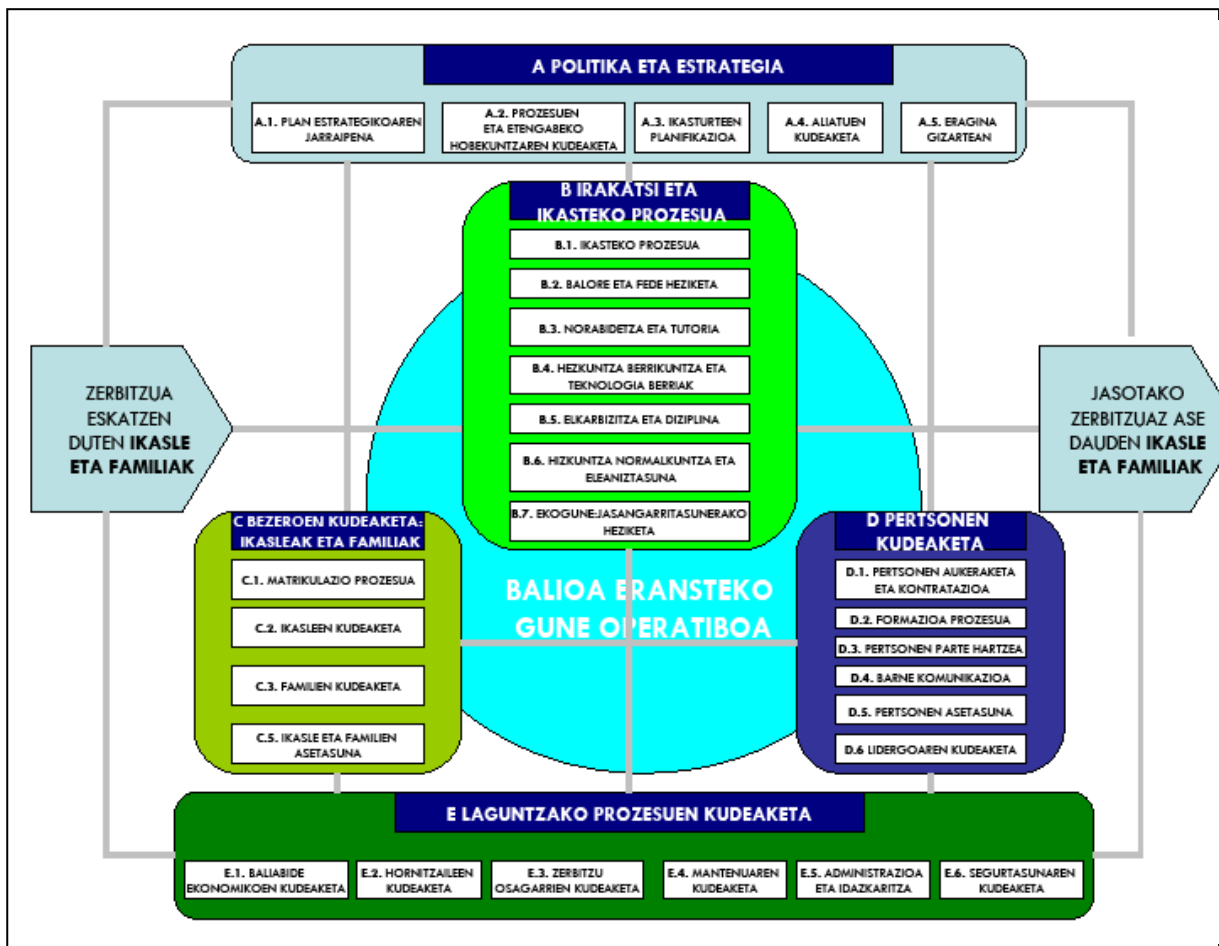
A POLITIKA ETA ESTRATEGIA

A.1. PLAN ESTRATEGIKOAREN JARRAIPENA

A.2. PROZESUEN ETA ETENGABEKO HOBEKUNTZAREN KUDEAKETA

A.3. IKASTURTEEN PLANIFIKAZIOA

A.4. ALIATUEN KUDEAKETA

A.5. ERAGINA GIZARTEAN

B IRAKATSI ETA IKASTEKO PROZESUA

B.1. IKASTEKO PROZESUA

B.2. BALORE ETA FEDE HEZIKETA

B.3. NORABIDETZA ETA TUTORIA

B.4. HEZKUNTZA BERRIKUNTZA ETA TEKNOLOGIA BERRIAK

B.5. ELKARBIZITZA ETA DIZIPLINA

B.6. HIZKUNTZA NORMALKUNTZA ETA ELEANIZTASUNA

B.7. EKOGUNE:JASANGARRITASUNERAKO HEZIKETA

ZERBITZUA ESKATZEN DUTEN IKASLE ETA FAMILIAK

JASOTAKO ZERBITZUAZ ASE DAUDEN IKASLE ETA FAMILIAK

C BEZEROEN KUDEAKETA: IKASLEAK ETA FAMILIAK

C.1. MATRIKULAZIO PROZESUA

C.2. IKASLEEN KUDEAKETA

C.3. FAMILIEN KUDEAKETA

C.5. IKASLE ETA FAMILIEN ASETASUNA

BALIOA ERANSTEKO GUNE OPERATIBOA

D PERTSONEN KUDEAKETA

D.1. PERTSONEN AUKERAKETA ETA KONTRATAZIOA

D.2. FORMAZIOA PROZESUA

D.3. PERTSONEN PARTE HARTZEA

D.4. BARNE KOMUNIKAZIOA

D.5. PERTSONEN ASETASUNA

D.6 LIDERGOAREN KUDEAKETA

E LAGUNTZAKO PROZESUEN KUDEAKETA

E.1. BALIABIDE EKONOMIKOEN KUDEAKETA

E.2. HORNITZAILEEN KUDEAKETA

E.3. ZERBITZU OSAGARRIEN KUDEAKETA

E.4. MANTENUAREN KUDEAKETA

E.5. ADMINISTRAZIOA ETA IDAZKARITZA

E.6. SEGURTASUNAREN KUDEAKETA